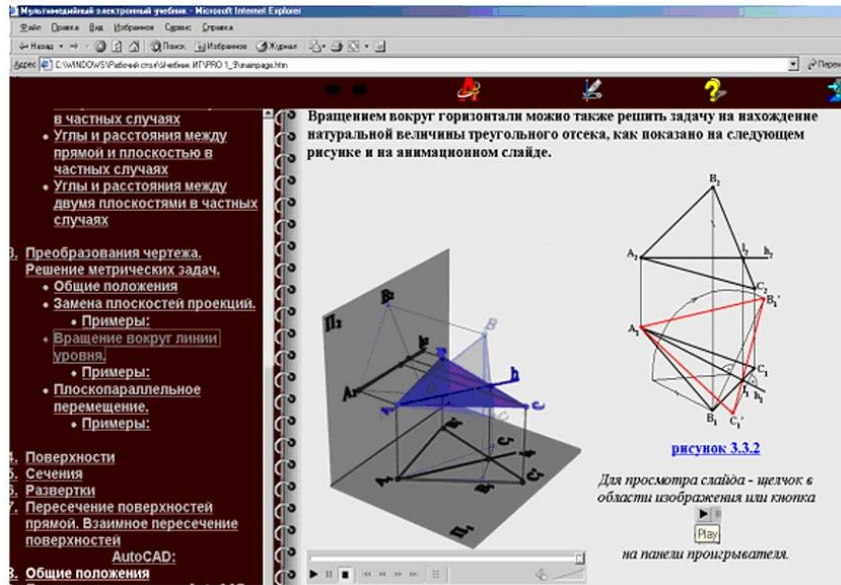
Мультимедийный электронный учебник - Microsoft Internet Explorer

Файл Правка Вид Избранное Сервис Справка

Назад Поиск Избранное Журнал

Адрес C:\WINDOWS\Рабочий стол\Учебник ИГ\PRO 1_3\mainpage.htm

Переход

в частных случаях
• Углы и расстояния между прямой и плоскостью в частных случаях
• Углы и расстояния между двумя плоскостями в частных случаях

3. Преобразования чертежа. Решение метрических задач.
• Общие положения
• Замена плоскостей проекций.
• Примеры:
• Вращение вокруг линии уровня.
• Примеры:
• Плоскопараллельное перемещение.
• Примеры:

4. Поверхности
5. Сечения
6. Развертки
7. Пересечение поверхностей прямой. Взаимное пересечение поверхностей

AutoCAD:
3. Общие положения

Вращением вокруг горизонтали можно также решить задачу на нахождение натуральной величины треугольного отсека, как показано на следующем рисунке и на анимационном слайде.

$B_2$ $A_2$ $1_2$ $h_2$ $C_2$ $B_1'$ $A_1$ $C_1$ $1_1$ $h_1$ $B_1$ $C_1'$

$П_2$ $B_2$ $h$ $B$ $A$ $C$ $П_1$

рисунок 3.3.2

Для просмотра слайда - щелчок в области изображения или кнопка

Play

на панели проигрывателя.